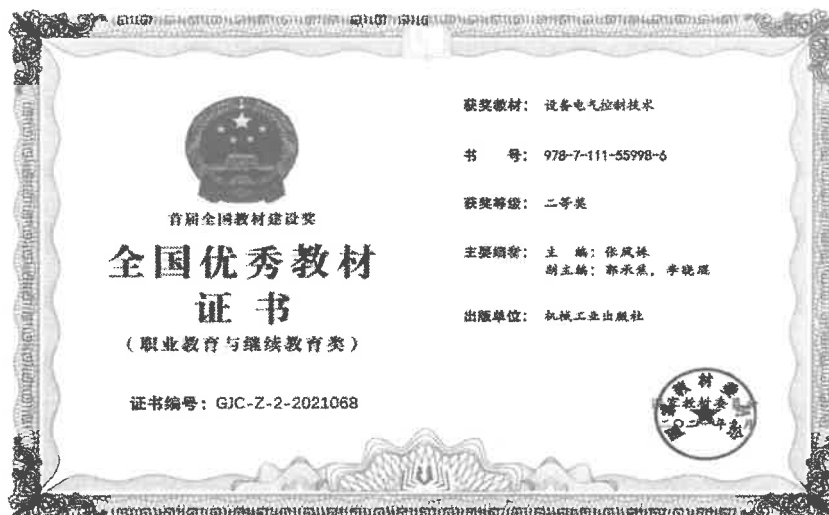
首届全国教材建设奖

全国优秀教材
证书
（职业教育与继续教育类）

证书编号：GJC-Z-2-2021068

获奖教材：设备电气控制技术

书　　号：978-7-111-55998-6

获奖等级：二等奖

主要编者：主　编：张凤姝
副主编：郭永焦，李晓琨

出版单位：机械工业出版社

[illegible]教材委员会
二〇二一年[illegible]